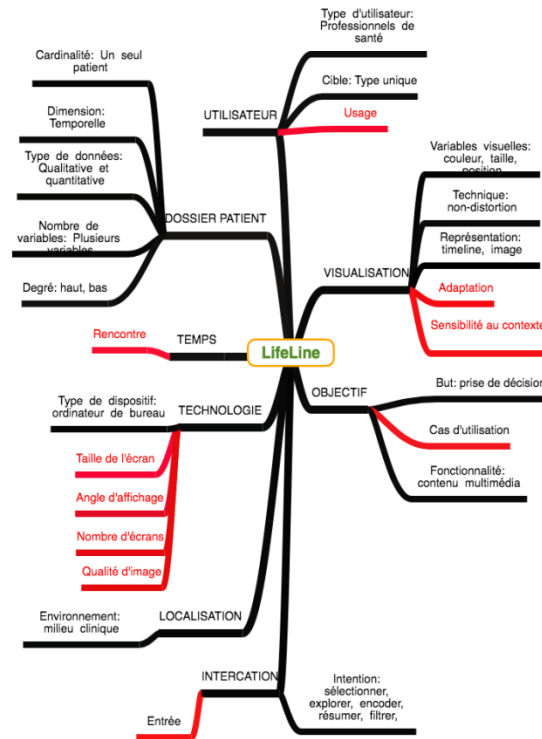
LifeLine

Type d'utilisateur: Professionnels de santé

Cible: Type unique

Usage

UTILISATEUR

Cardinalité: Un seul patient

Dimension: Temporelle

Type de données: Qualitative et quantitative

Nombre de variables: Plusieurs variables

Degré: haut, bas

DOSSIER PATIENT

Variables visuelles: couleur, taille, position

Technique: non-distortion

Représentation: timeline, image

VISUALISATION

Adaptation

Sensibilité au contexte

Rencontre

TEMPS

OBJECTIF

But: prise de décision

Cas d'utilisation

Fonctionnalité: contenu multimédia

Type de dispositif: ordinateur de bureau

TECHNOLOGIE

Taille de l'écran

Angle d'affichage

Nombre d'écrans

Qualité d'image

Environnement: milieu clinique

LOCALISATION

INTERCATION

Entrée

Intention: sélectionner, explorer, encoder, résumer, filtrer,